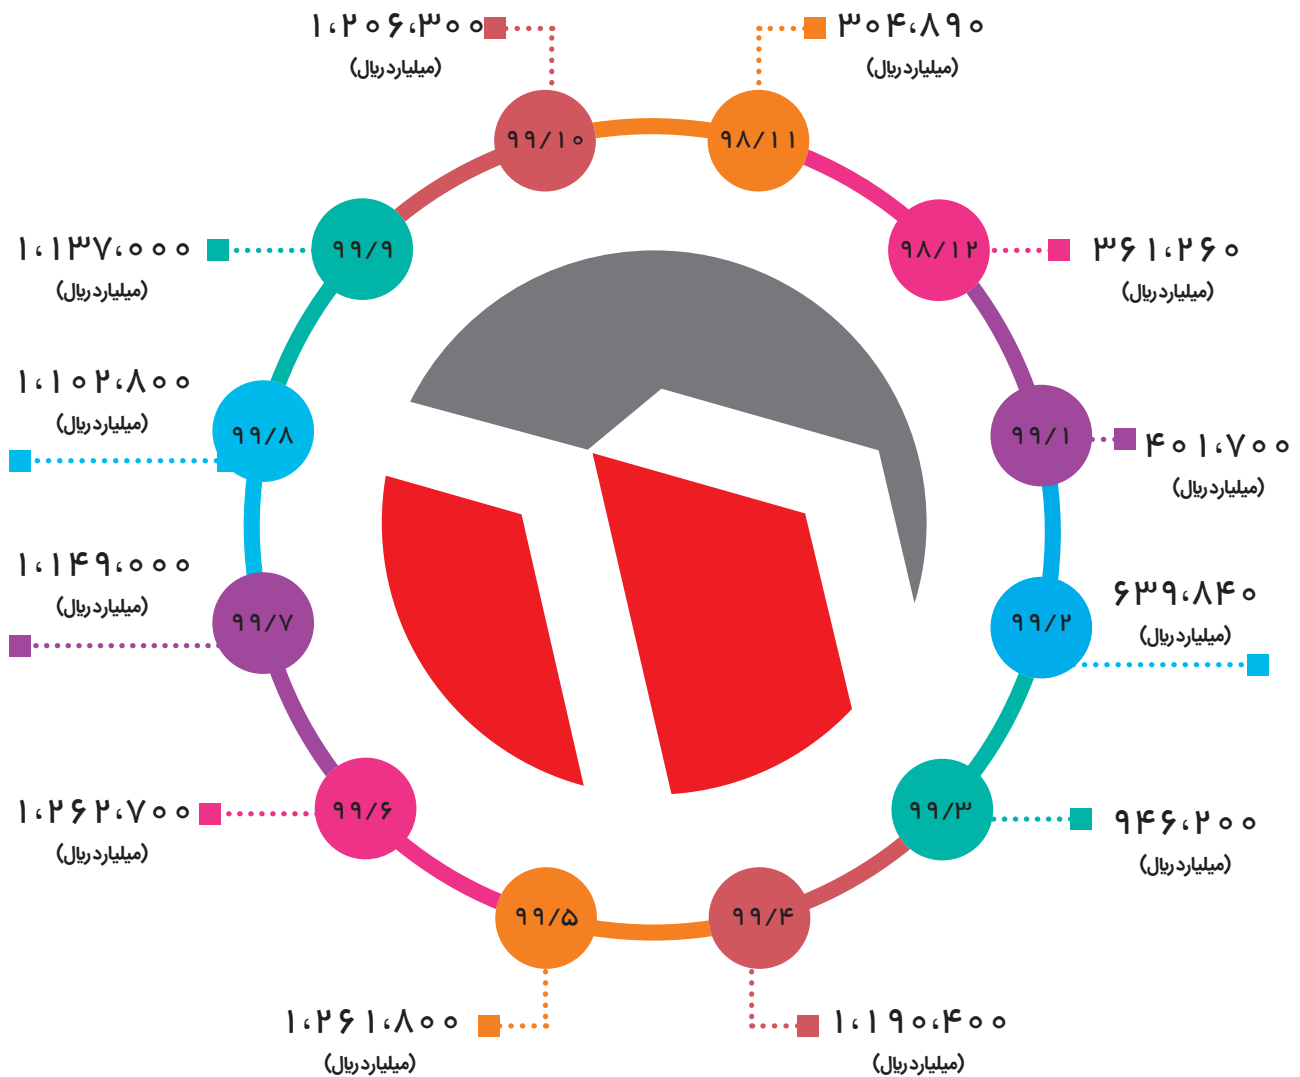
۹۸/۱۱
۳۰۴،۸۹۰
(میلیارد ریال)

۹۸/۱۲
۳۶۱،۲۶۰
(میلیارد ریال)

۹۹/۱
۴۰۱،۷۰۰
(میلیارد ریال)

۹۹/۲
۶۳۹،۸۴۰
(میلیارد ریال)

۹۹/۳
۹۴۶،۲۰۰
(میلیارد ریال)

۹۹/۴
۱،۱۹۰،۴۰۰
(میلیارد ریال)

۹۹/۵
۱،۲۶۱،۸۰۰
(میلیارد ریال)

۹۹/۶
۱،۲۶۲،۷۰۰
(میلیارد ریال)

۹۹/۷
۱،۱۴۹،۰۰۰
(میلیارد ریال)

۹۹/۸
۱،۱۰۲،۸۰۰
(میلیارد ریال)

۹۹/۹
۱،۱۳۷،۰۰۰
(میلیارد ریال)

۹۹/۱۰
۱،۲۰۶،۳۰۰
(میلیارد ریال)